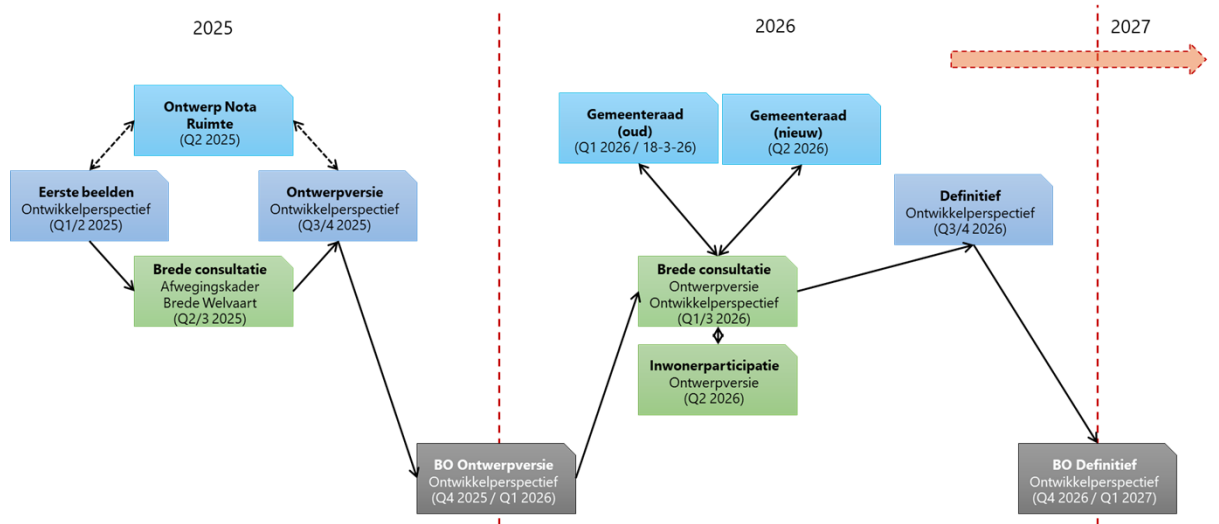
2025

2026

2027

Ontwerp Nota Ruimte
(Q2 2025)

Eerste beelden
Ontwikkelperspectief
(Q1/2 2025)

Ontwerpversie
Ontwikkelperspectief
(Q3/4 2025)

Brede consultatie
Afwegingskader
Brede Welvaart
(Q2/3 2025)

BO Ontwerpversie
Ontwikkelperspectief
(Q4 2025 / Q1 2026)

Gemeenteraad
(oud)
(Q1 2026 / 18-3-26)

Gemeenteraad
(nieuw)
(Q2 2026)

Brede consultatie
Ontwerpversie
Ontwikkelperspectief
(Q1/3 2026)

Inwonerparticipatie
Ontwerpversie
(Q2 2026)

Definitief
Ontwikkelperspectief
(Q3/4 2026)

BO Definitief
Ontwikkelperspectief
(Q4 2026 / Q1 2027)